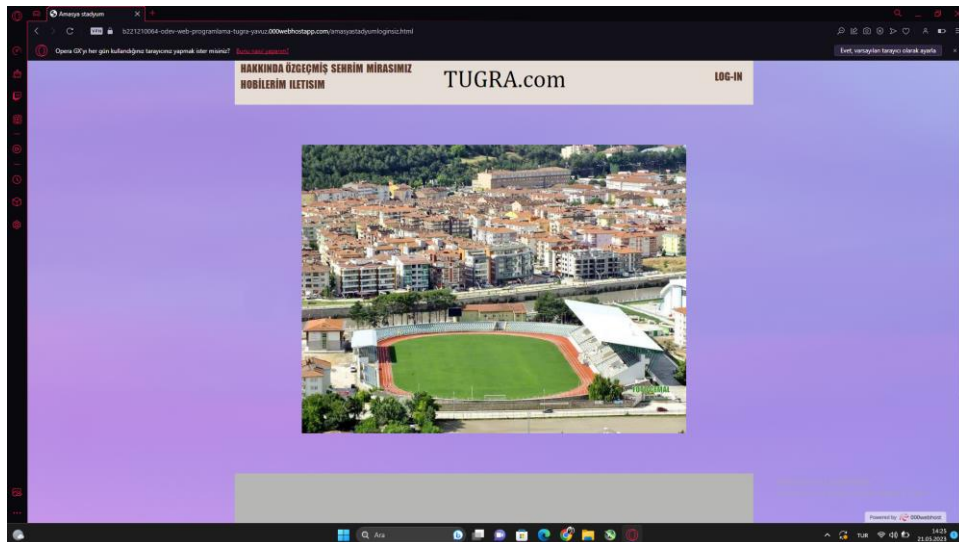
Amasya stadyum

b221210064-odev-web-programlama-tugra-yavuz.000webhostapp.com/amasyastadyumloginsiz.html

Opera GX'yi her gün kullandığınız tarayıcınız yapmak ister misiniz? Bunu bana sorma!

Evet, varsayılan tarayıcı olarak ayarla

HAKKINDA ÖZGEÇMİŞ ŞEHRİM MİRASIMIZ HOBİLERİM ILETISIM

TUGRA.com

LOG-IN

TOPÇUKEMAL

Powered by 000webhost

Ara

TUR

14:25
21.05.2023